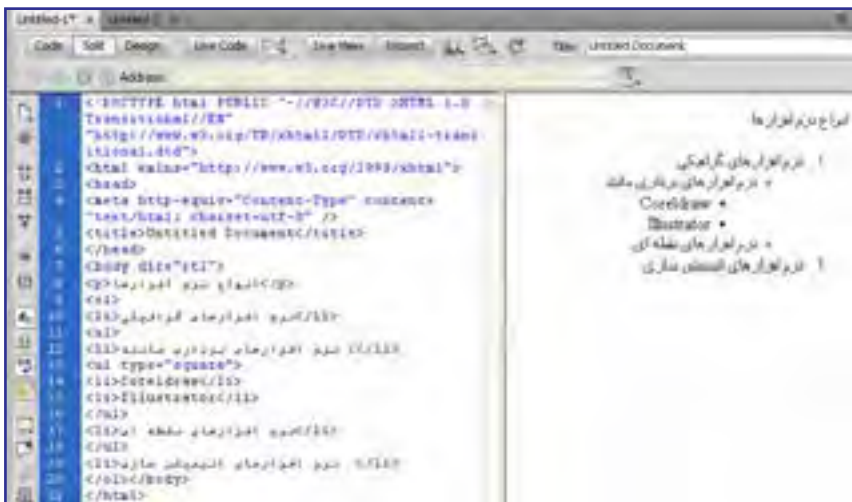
Untitled-17 × Untitled-1

Code Split Design Live Code Live View Inspect Title: Untitled Document

Address:

1 <!DOCTYPE html PUBLIC "-//W3C//DTD XHTML 1.0 Transitional//EN"
"http://www.w3.org/TR/xhtml1/DTD/xhtml1-transitional.dtd">
2 <html xmlns="http://www.w3.org/1999/xhtml">
3 <head>
4 <meta http-equiv="Content-Type" content="text/html; charset=utf-8" />
5 <title>Untitled Document</title>
6 </head>
7 <body dir="rtl">
8 <p>انواع نرم افزارها</p>
9 <ol>
10 <li>نرم افزارهای گرافیکی</li>
11 <ul>
12 <li>نرم افزارهای برداری مانند </li>
13 <ul type="square">
14 <li>Coreldraw</li>
15 <li>Illustrator</li>
16 </ul>
17 <li>نرم افزارهای نقطه ای</li>
18 </ul>
19 <li> نرم افزارهای انیمیشن سازی </li>
20 </ol></body>
21 </html>

انواع نرم افزارها

1. نرم افزارهای گرافیکی
• نرم افزارهای برداری مانند
▪ Coreldraw
▪ Illustrator
• نرم افزارهای نقطه ای
2. نرم افزارهای انیمیشن سازی